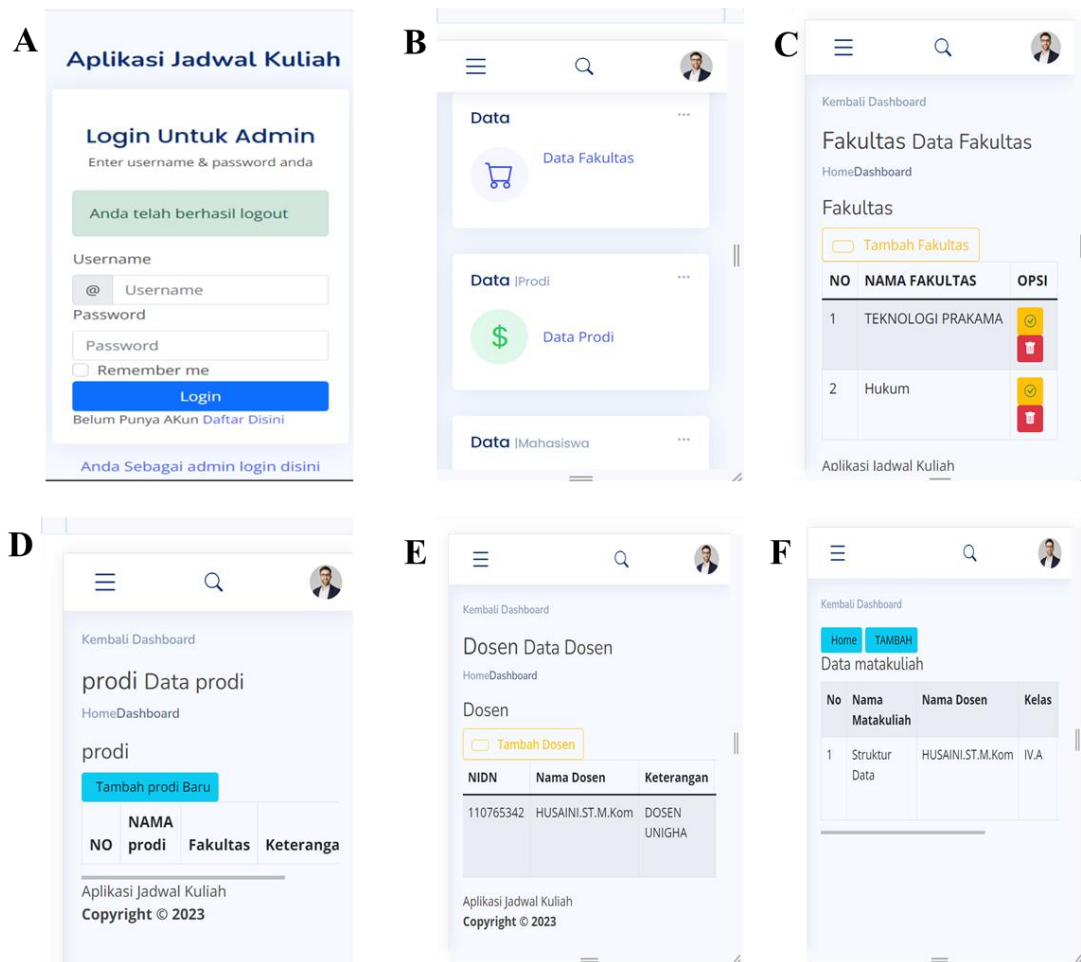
A

Aplikasi Jadwal Kuliah

Login Untuk Admin
Enter username & password anda

Anda telah berhasil logout

Username
@ Username
Password
Password
Remember me
Login
Belum Punya AKun Daftar Disini

Anda Sebagai admin login disini

B

Data
Data Fakultas

Data |Prodi
Data Prodi

Data |Mahasiswa

C

Kembali Dashboard

Fakultas Data Fakultas
HomeDashboard

Fakultas

Tambah Fakultas

| NO | NAMA FAKULTAS | OPSI |
|---|---|---|
| 1 | TEKNOLOGI PRAKAMA | |
| 2 | Hukum | |

Aplikasi Jadwal Kuliah

D

Kembali Dashboard

prodi Data prodi
HomeDashboard

prodi

Tambah prodi Baru

| NO | NAMA prodi | Fakultas | Keteranga |
|---|---|---|---|

Aplikasi Jadwal Kuliah
Copyright © 2023

E

Kembali Dashboard

Dosen Data Dosen
HomeDashboard

Dosen

Tambah Dosen

| NIDN | Nama Dosen | Keterangan |
|---|---|---|
| 110765342 | HUSAINI.ST.M.Kom | DOSEN UNIGHA |

Aplikasi Jadwal Kuliah
Copyright © 2023

F

Kembali Dashboard

Home TAMBAH
Data matakuliah

| No | Nama Matakuliah | Nama Dosen | Kelas |
|---|---|---|---|
| 1 | Struktur Data | HUSAINI.ST.M.Kom | IV.A |